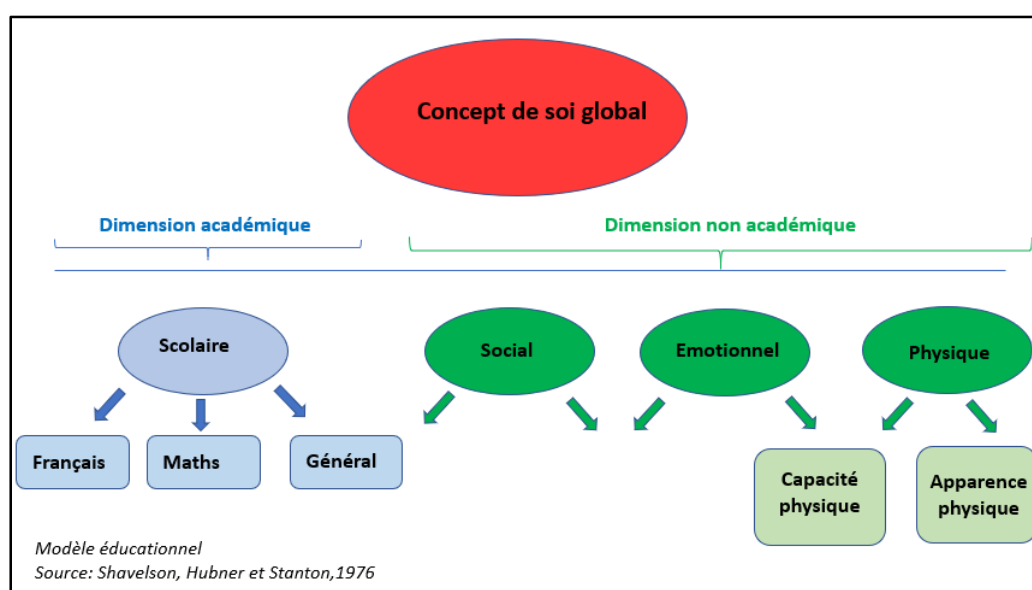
Concept de soi global

Dimension académique

Dimension non académique

Scolaire

Social

Emotionnel

Physique

Français

Maths

Général

Capacité physique

Apparence physique

Modèle éducationnel
Source: Shavelson, Hubner et Stanton,1976